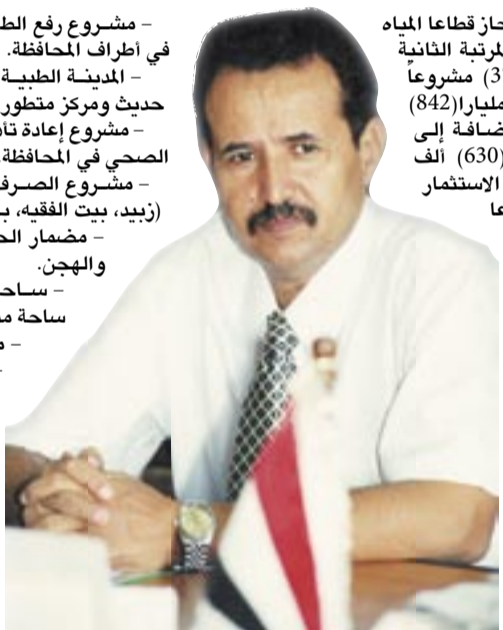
– مشروع رفع الط
في أطراف المحافظة.
– المدينة الطبية
حديث ومركز متطور
– مشروع إعادة تأ
الصحي في المحافظة
– مشروع الصرف
(زبيد، بيت الفقيه، ب
– مضمار الح
والهجن.
– ساحة
ساحة م
– م

حاز قطاعا المياه
لمرتبة الثانية
3) مشروعاً
مليارا(842)
ضافة إلى
(630) ألف
الاستثمار
عا